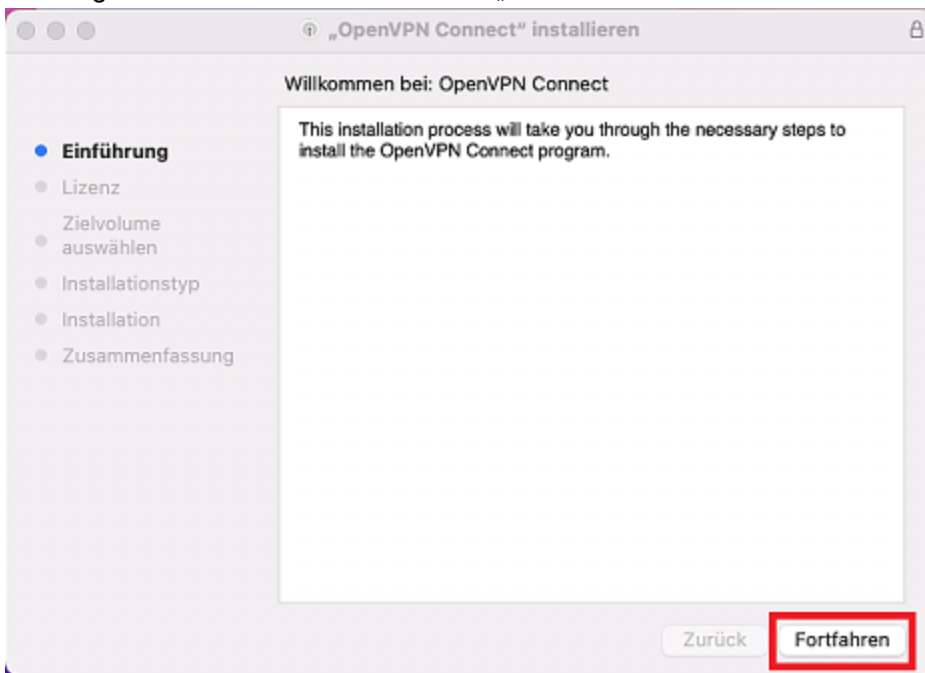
„OpenVPN Connect" installieren

Willkommen bei: OpenVPN Connect

Einführung
Lizenz
Zielvolume auswählen
Installationstyp
Installation
Zusammenfassung

This installation process will take you through the necessary steps to install the OpenVPN Connect program.

Zurück
Fortfahren